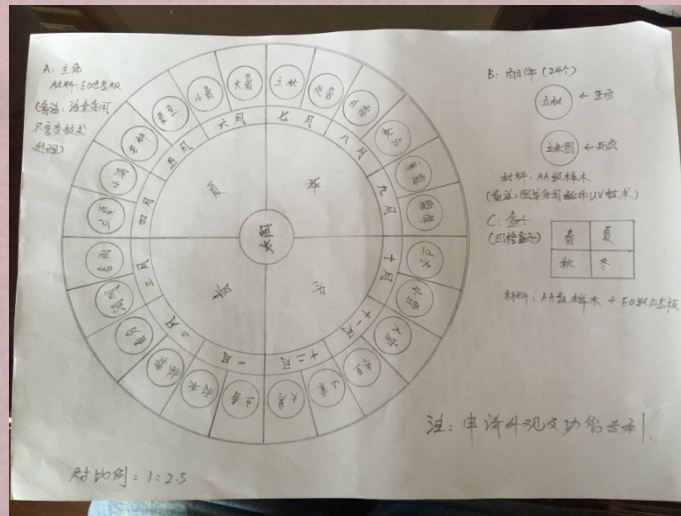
A. 主盘
材料：E0级多层板
(备注：需要雕刻
尺寸需根据
处理)

B. 配件(24个)
立秋 ← 正面
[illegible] ← 反面
材料：AA级榉木
(备注：配件全部镂空UV技术)

C. 盒子
(四格盒子)

| 春 | 夏 |
|---|---|
| 秋 | 冬 |

材料：AA级榉木 + E0级多层板

大暑
立秋
处暑
白露
秋分
寒露
霜降
立冬
小雪
大雪
冬至
小寒
大寒
立春
雨水
惊蛰
春分
清明
谷雨
立夏
小满
芒种
夏至
小暑

六月
七月
八月
九月
十月
十一月
十二月
一月
二月
三月
四月
五月

夏
秋
冬
春
太极

注：本详细说明另附

尺寸比例：1:2.5